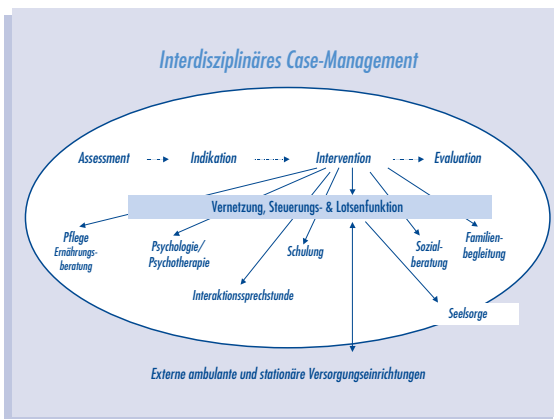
Interdisziplinäres Case-Management

Assessment

Indikation

Intervention

Evaluation

Vernetzung, Steuerungs- & Lotsenfunktion

Pflege
Ernährungsberatung

Psychologie/
Psychotherapie

Schulung

Sozialberatung

Familienbegleitung

Interaktionssprechstunde

Seelsorge

Externe ambulante und stationäre Versorgungseinrichtungen